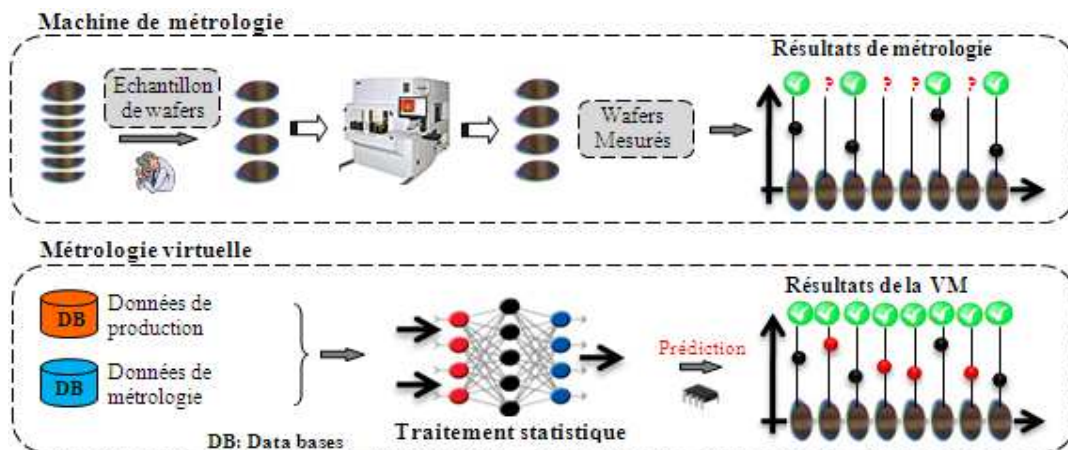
Machine de métrologie

Echantillon de wafers

Wafers Mesurés

Résultats de métrologie

?

?

?

?

Métrologie virtuelle

DB Données de production

DB Données de métrologie

DB: Data bases

Traitement statistique

Prédiction

Résultats de la VM